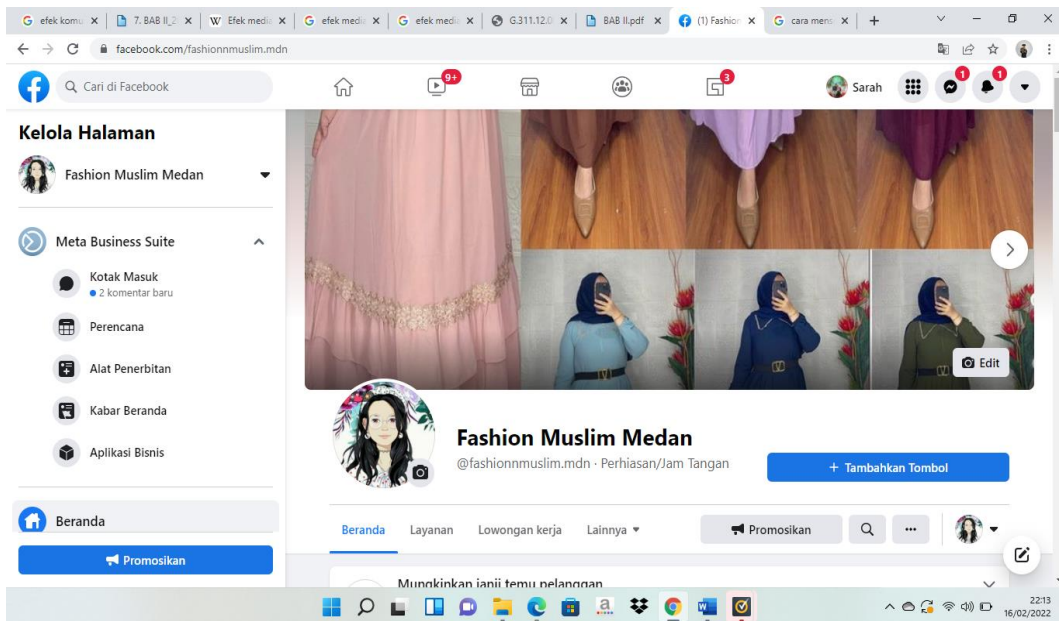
G efek komu ✕ | 7. BAB II_2 ✕ | W Efek medi ✕ | G efek medi ✕ | G efek medi ✕ | G.311.12.0 ✕ | BAB II.pdf ✕ | (1) Fashion ✕ | G cara mens ✕ | +

facebook.com/fashionnmuslim.mdn

Cari di Facebook

9+

3

Sarah

1

1

Kelola Halaman

Fashion Muslim Medan

Meta Business Suite

Kotak Masuk
2 komentar baru

Perencana

Alat Penerbitan

Kabar Beranda

Aplikasi Bisnis

Beranda

Promosikan

Edit

Fashion Muslim Medan

@fashionnmuslim.mdn · Perhiasan/Jam Tangan

+ Tambahkan Tombol

Beranda Layanan Lowongan kerja Lainnya ▾

Promosikan

...

Mungkinkan janji temu pelanggan

22:13
16/02/2022